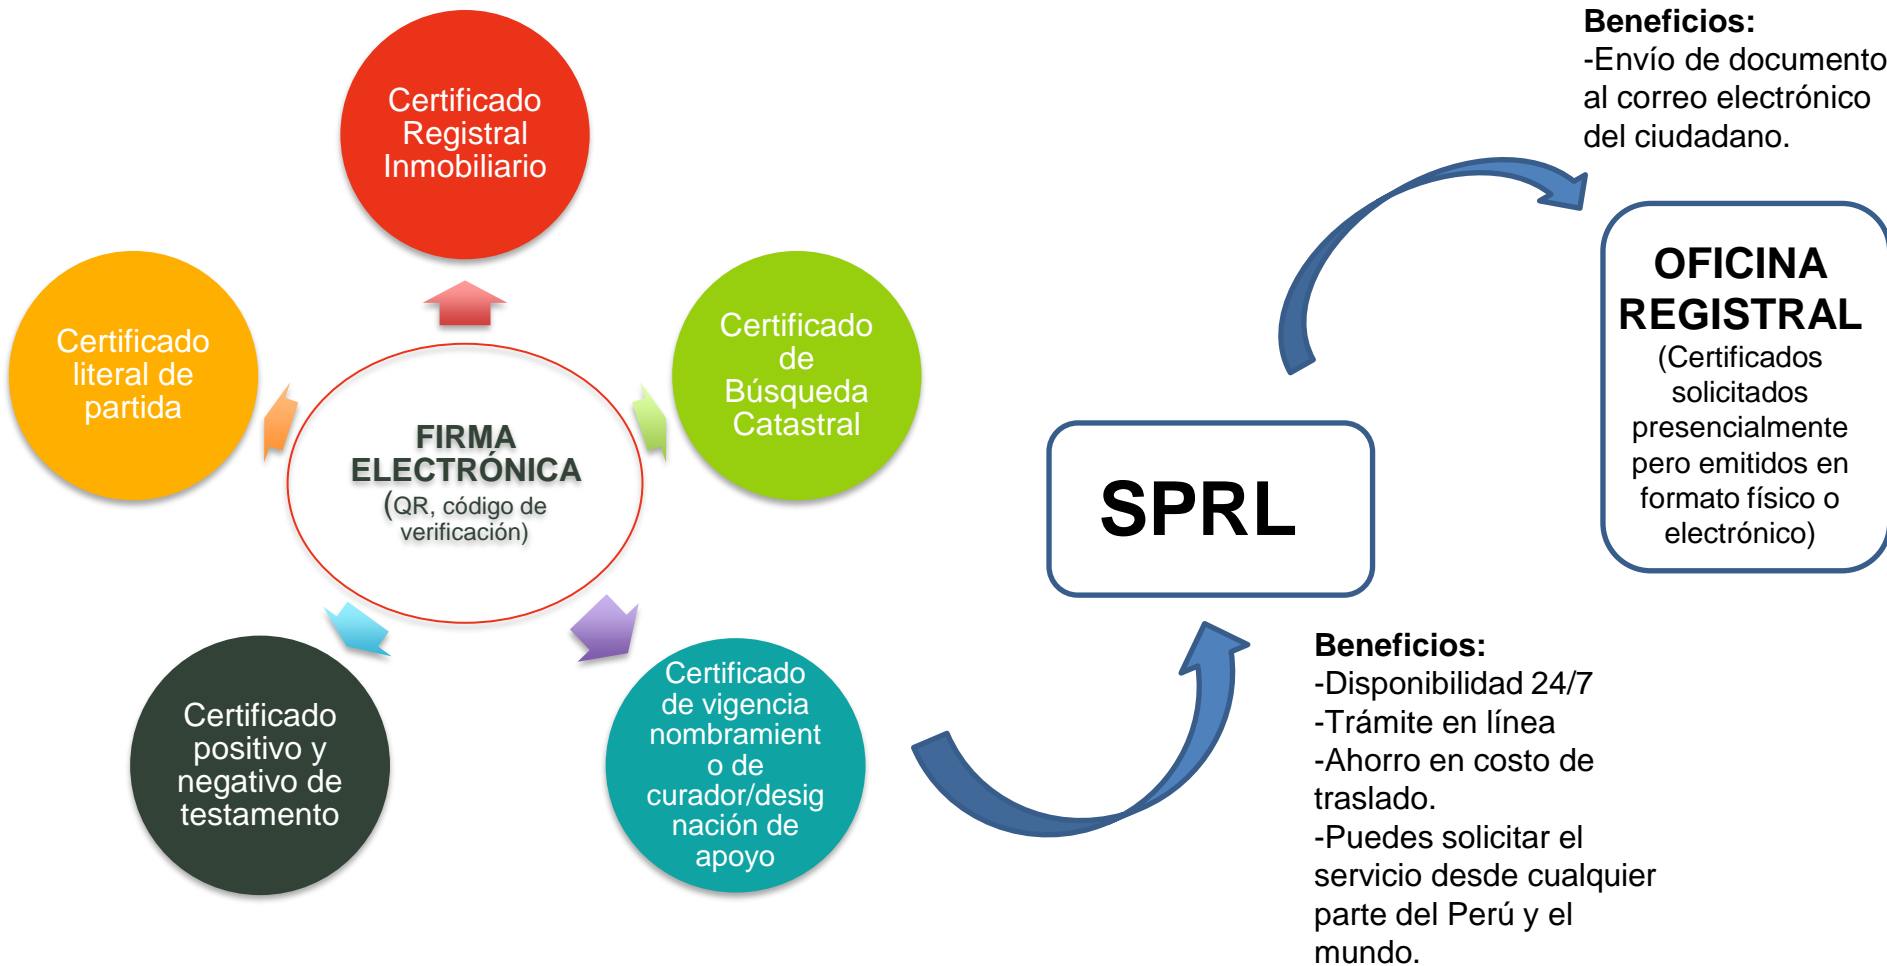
Certificado Registral Inmobiliario

Certificado literal de partida

FIRMA ELECTRÓNICA (QR, código de verificación)

Certificado de Búsqueda Catastral

Certificado positivo y negativo de testamento

Certificado de vigencia nombramiento de curador/designación de apoyo

SPRL

Beneficios:
-Disponibilidad 24/7
-Trámite en línea
-Ahorro en costo de traslado.
-Puedes solicitar el servicio desde cualquier parte del Perú y el mundo.

Beneficios:
-Envío de documento al correo electrónico del ciudadano.

OFICINA REGISTRAL
(Certificados solicitados presencialmente pero emitidos en formato físico o electrónico)